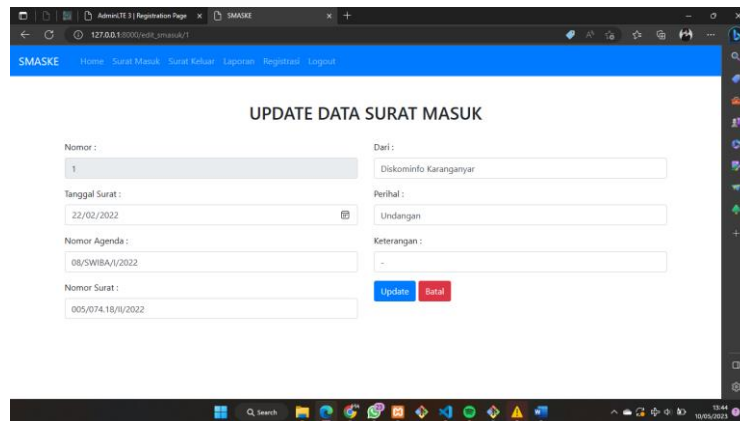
AdminLTE 3 | Registration Page × SMASKE × +

127.0.0.1:8000/edit_smasuk/1

SMASKE Home Surat Masuk Surat Keluar Laporan Registrasi Logout

UPDATE DATA SURAT MASUK

Nomor :

1

Tanggal Surat :

22/02/2022

Nomor Agenda :

08/SWI8A/I/2022

Nomor Surat :

005/074.18/II/2022

Dari :

Diskominfo Karanganyar

Perihal :

Undangan

Keterangan :

-

Update Batal

Search

13:44
10/05/2023